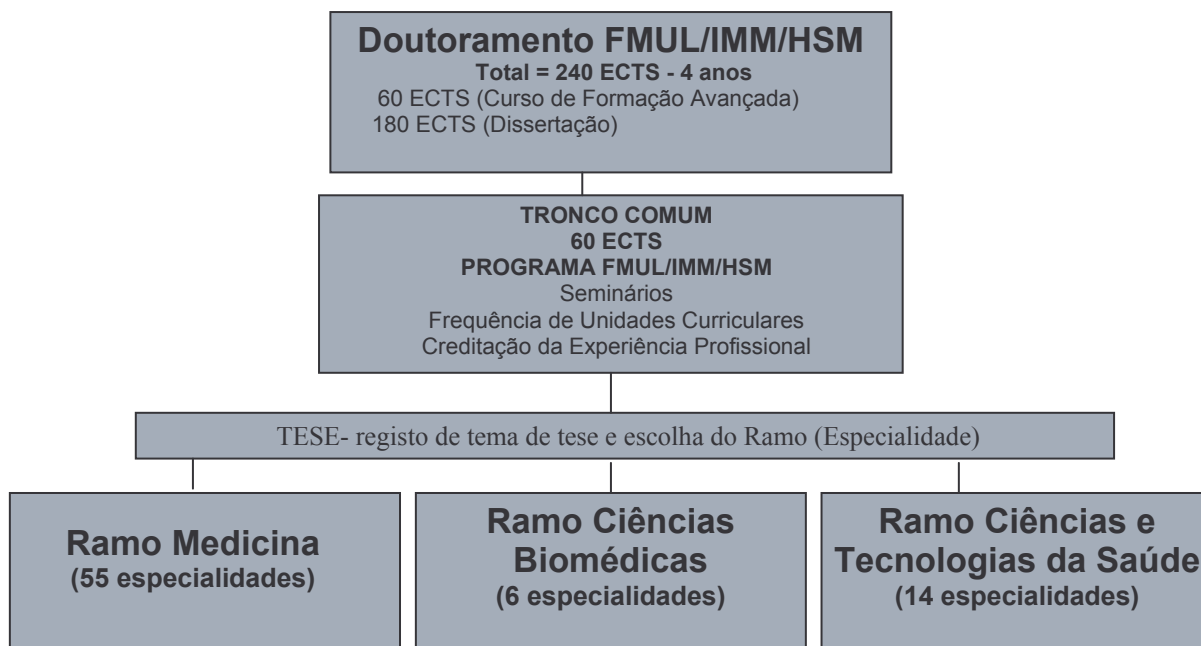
Doutoramento FMUL/IMM/HSM
Total = 240 ECTS - 4 anos
60 ECTS (Curso de Formação Avançada)
180 ECTS (Dissertação)

TRONCO COMUM
60 ECTS
PROGRAMA FMUL/IMM/HSM
Seminários
Frequência de Unidades Curriculares
Creditação da Experiência Profissional

TESE- registo de tema de tese e escolha do Ramo (Especialidade)

Ramo Medicina
(55 especialidades)

Ramo Ciências Biomédicas
(6 especialidades)

Ramo Ciências e Tecnologias da Saúde
(14 especialidades)